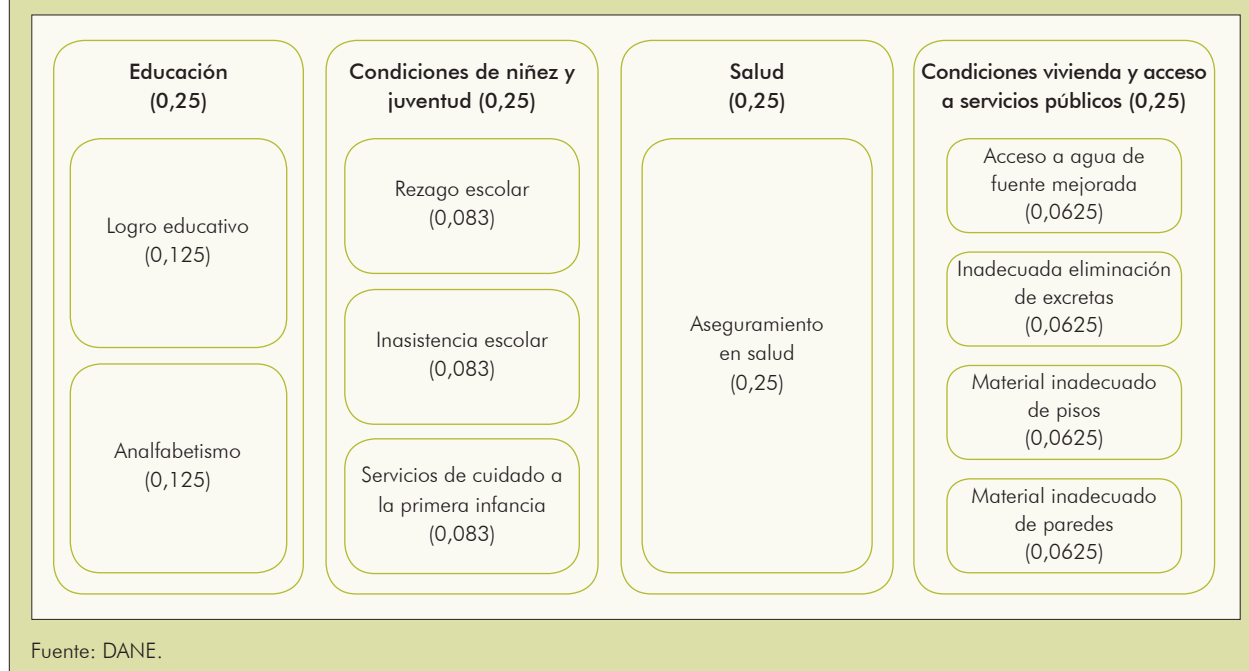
Educación
(0,25)

Logro educativo
(0,125)

Analfabetismo
(0,125)

Condiciones de niñez y juventud (0,25)

Rezago escolar
(0,083)

Inasistencia escolar
(0,083)

Servicios de cuidado a la primera infancia
(0,083)

Salud
(0,25)

Aseguramiento en salud
(0,25)

Condiciones vivienda y acceso a servicios públicos (0,25)

Acceso a agua de fuente mejorada
(0,0625)

Inadecuada eliminación de excretas
(0,0625)

Material inadecuado de pisos
(0,0625)

Material inadecuado de paredes
(0,0625)

Fuente: DANE.